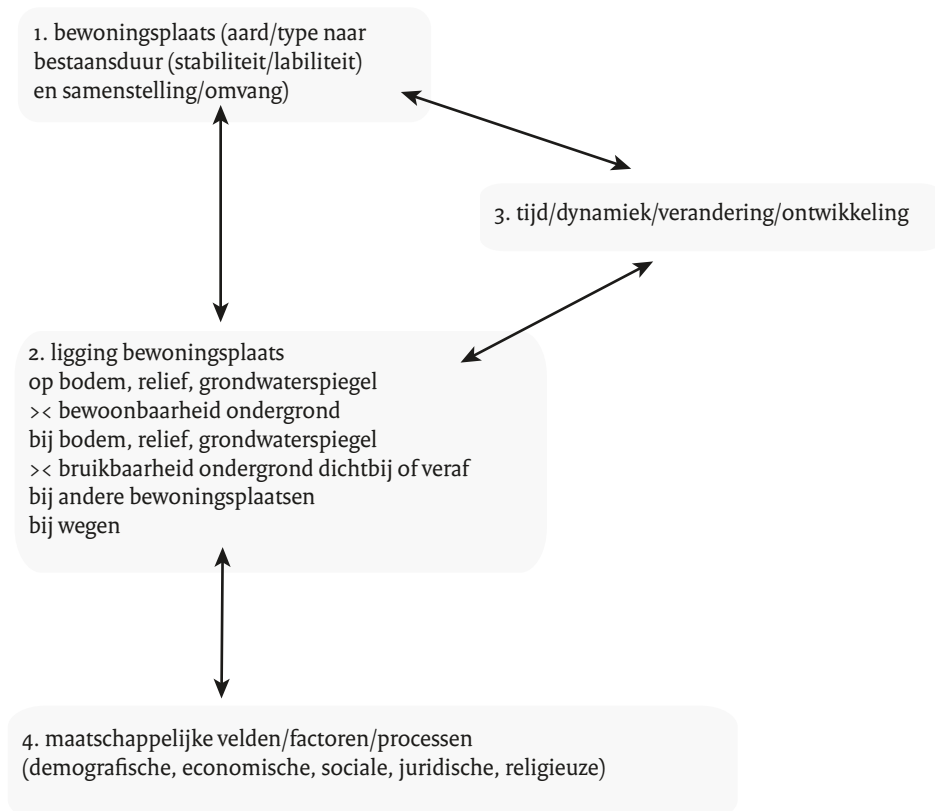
1. bewoningsplaats (aard/type naar bestaansduur (stabiliteit/labiliteit) en samenstelling/omvang)

3. tijd/dynamiek/verandering/ontwikkeling

2. ligging bewoningsplaats
op bodem, relief, grondwaterspiegel
>< bewoonbaarheid ondergrond
bij bodem, relief, grondwaterspiegel
>< bruikbaarheid ondergrond dichtbij of veraf
bij andere bewoningsplaatsen
bij wegen

4. maatschappelijke velden/factoren/processen (demografische, economische, sociale, juridische, religieuze)